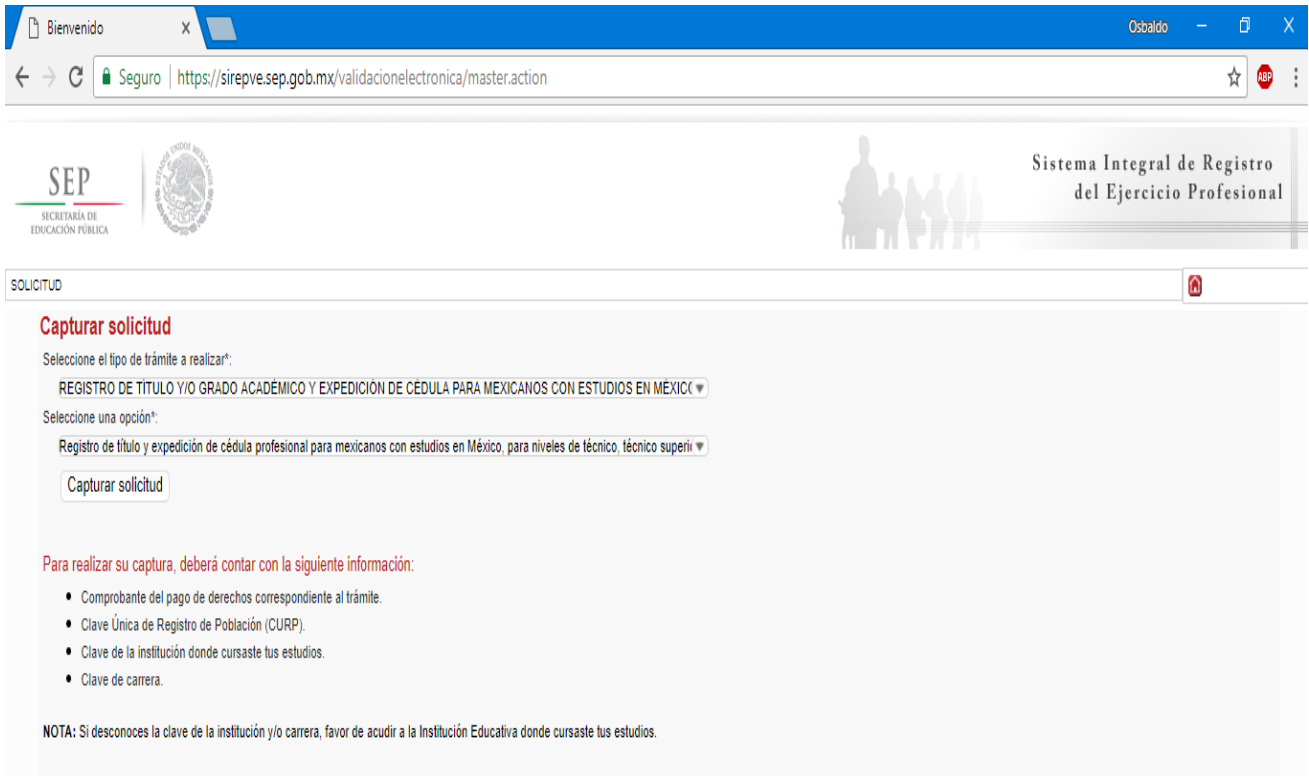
Bienvenido X

Osbaldo

Seguro | https://sirepve.sep.gob.mx/validacionelectronica/master.action

ABP

SEP
SECRETARÍA DE EDUCACIÓN PÚBLICA

Sistema Integral de Registro del Ejercicio Profesional

SOLICITUD

Capturar solicitud

Seleccione el tipo de trámite a realizar*:

REGISTRO DE TÍTULO Y/O GRADO ACADÉMICO Y EXPEDICIÓN DE CÉDULA PARA MEXICANOS CON ESTUDIOS EN MÉXICO

Seleccione una opción*:

Registro de título y expedición de cédula profesional para mexicanos con estudios en México, para niveles de técnico, técnico superi

Capturar solicitud

Para realizar su captura, deberá contar con la siguiente información:

- Comprobante del pago de derechos correspondiente al trámite.
- Clave Única de Registro de Población (CURP).
- Clave de la institución donde cursaste tus estudios.
- Clave de carrera.

NOTA: Si desconoces la clave de la institución y/o carrera, favor de acudir a la Institución Educativa donde cursaste tus estudios.